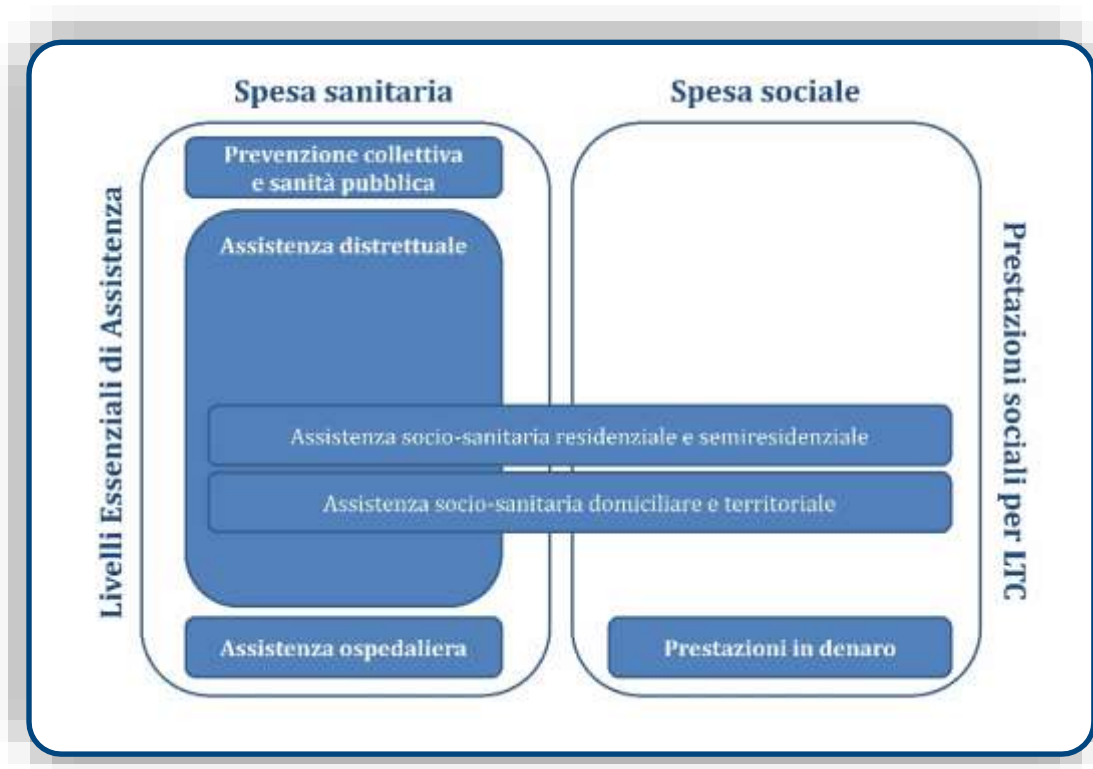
Spesa sanitaria

Spesa sociale

Livelli Essenziali di Assistenza

Prevenzione collettiva e sanità pubblica

Assistenza distrettuale

Assistenza socio-sanitaria residenziale e semiresidenziale

Assistenza socio-sanitaria domiciliare e territoriale

Assistenza ospedaliera

Prestazioni in denaro

Prestazioni sociali per LTC